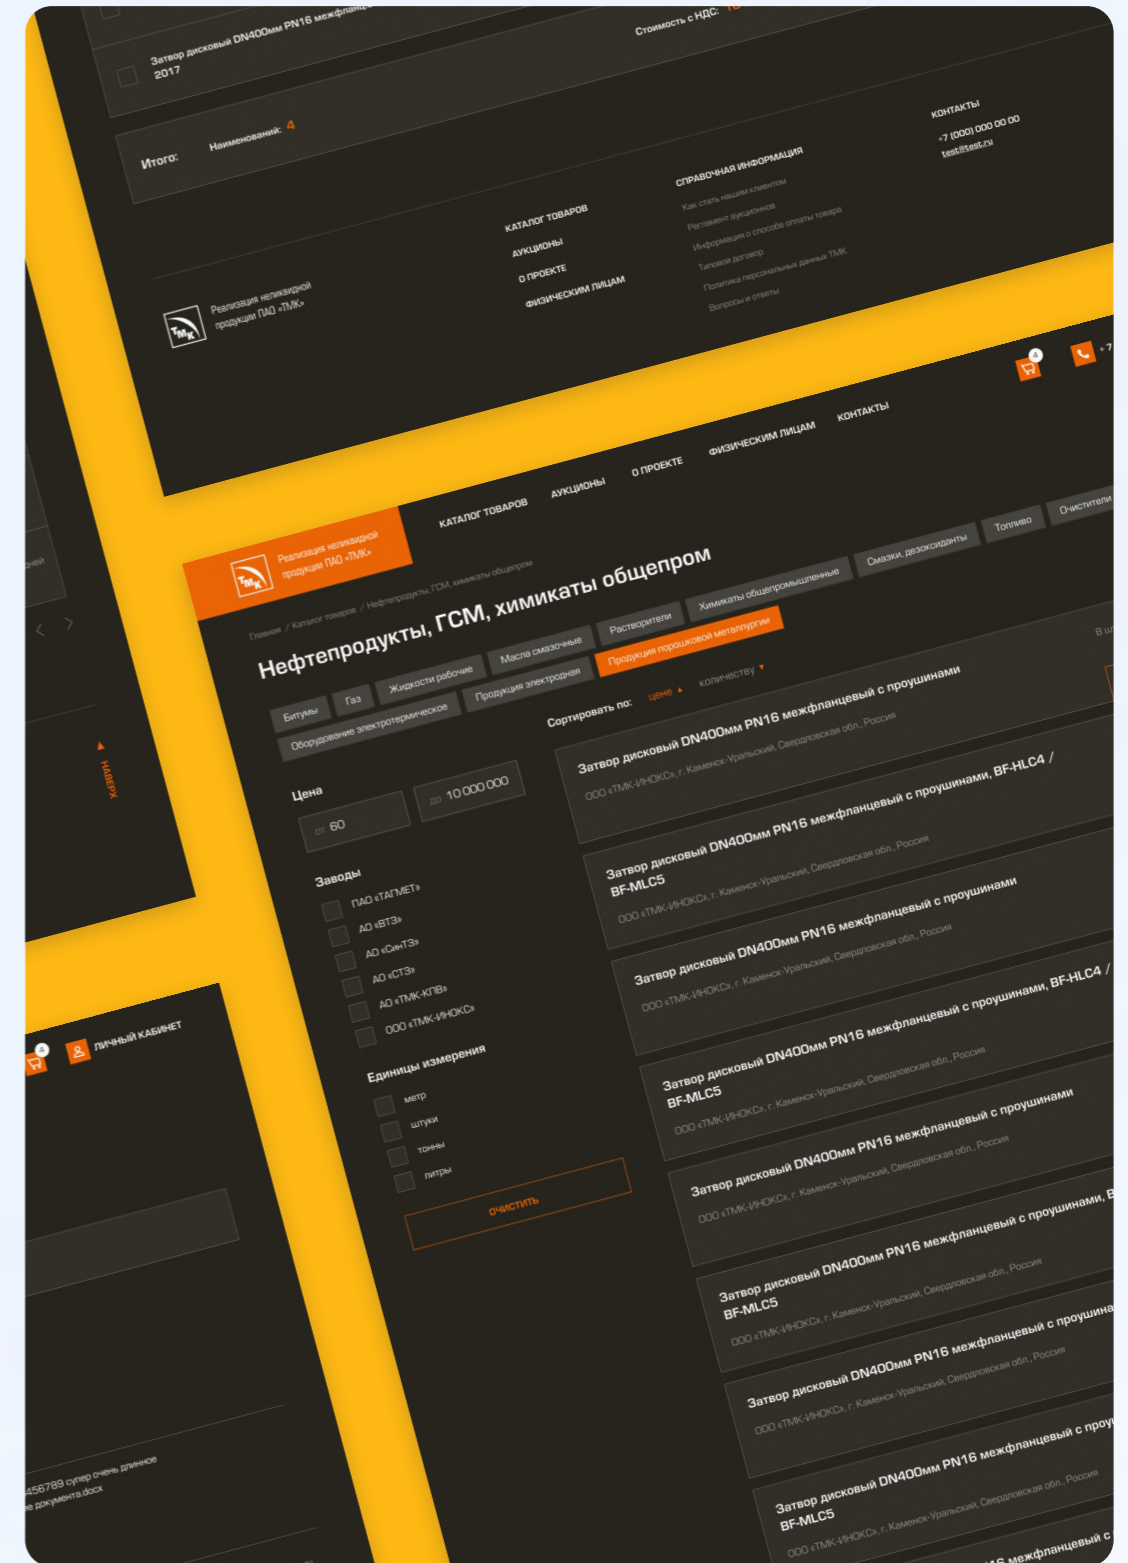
Затвор дисковый DN400мм PN16 межфланц
2017
Стоимость с НДС:

Итого: Наименований: 4

КАТАЛОГ ТОВАРОВ
АУКЦИОНЫ
О ПРОЕКТЕ
ФИЗИЧЕСКИМ ЛИЦАМ

СПРАВОЧНАЯ ИНФОРМАЦИЯ
Как стать нашим клиентом
Регламент аукционов
Информация о способе оплаты товара
Типовой договор
Политика персональных данных ТМК
Вопросы и ответы

КОНТАКТЫ
+7 (000) 000 00 00
test@test.ru

Реализация неликвидной продукции ПАО «ТМК»

4
+7

Реализация неликвидной продукции ПАО «ТМК»
КАТАЛОГ ТОВАРОВ
АУКЦИОНЫ
О ПРОЕКТЕ
ФИЗИЧЕСКИМ ЛИЦАМ
КОНТАКТЫ

Главная / Каталог товаров / Нефтепродукты, ГСМ, химикаты общепром

Нефтепродукты, ГСМ, химикаты общепром

Битумы
Газ
Жидкости рабочие
Масла смазочные
Растворители
Химикаты общепромышленные
Смазки, дезоксиданты
Топливо
Очистители
Оборудование электротермическое
Продукция электродная
Продукция порошковой металлургии

Сортировать по: цена количеству

Цена
от 60
до 10 000 000

Заводы
ПАО «ТАГМЕТ»
АО «ВТЗ»
АО «СинТЗ»
АО «СТЗ»
АО «ТМК-КПВ»
ООО «ТМК-ИНОКС»

Единицы измерения
метр
штуки
тонны
литры

ОЧИСТИТЬ

Затвор дисковый DN400мм PN16 межфланцевый с проушинами
ООО «ТМК-ИНОКС», г. Каменск-Уральский, Свердловская обл., Россия

Затвор дисковый DN400мм PN16 межфланцевый с проушинами, BF-HLC4 / BF-MLC5
ООО «ТМК-ИНОКС», г. Каменск-Уральский, Свердловская обл., Россия

Затвор дисковый DN400мм PN16 межфланцевый с проушинами
ООО «ТМК-ИНОКС», г. Каменск-Уральский, Свердловская обл., Россия

Затвор дисковый DN400мм PN16 межфланцевый с проушинами, BF-HLC4 / BF-MLC5
ООО «ТМК-ИНОКС», г. Каменск-Уральский, Свердловская обл., Россия

Затвор дисковый DN400мм PN16 межфланцевый с проушинами
ООО «ТМК-ИНОКС», г. Каменск-Уральский, Свердловская обл., Россия

Затвор дисковый DN400мм PN16 межфланцевый с проушинами, B
BF-MLC5
ООО «ТМК-ИНОКС», г. Каменск-Уральский, Свердловская обл., Россия

Затвор дисковый DN400мм PN16 межфланцевый с проушина
ООО «ТМК-ИНОКС», г. Каменск-Уральский, Свердловская обл., Россия

Затвор дисковый DN400мм PN16 межфланцевый с прou
BF-MLC5
ООО «ТМК-ИНОКС», г. Каменск-Уральский, Свердловская обл., Россия

16 межфланцевый с

НАВЕРХ

4
ЛИЧНЫЙ КАБИНЕТ

456789 супер очень длинное
е документа.docx